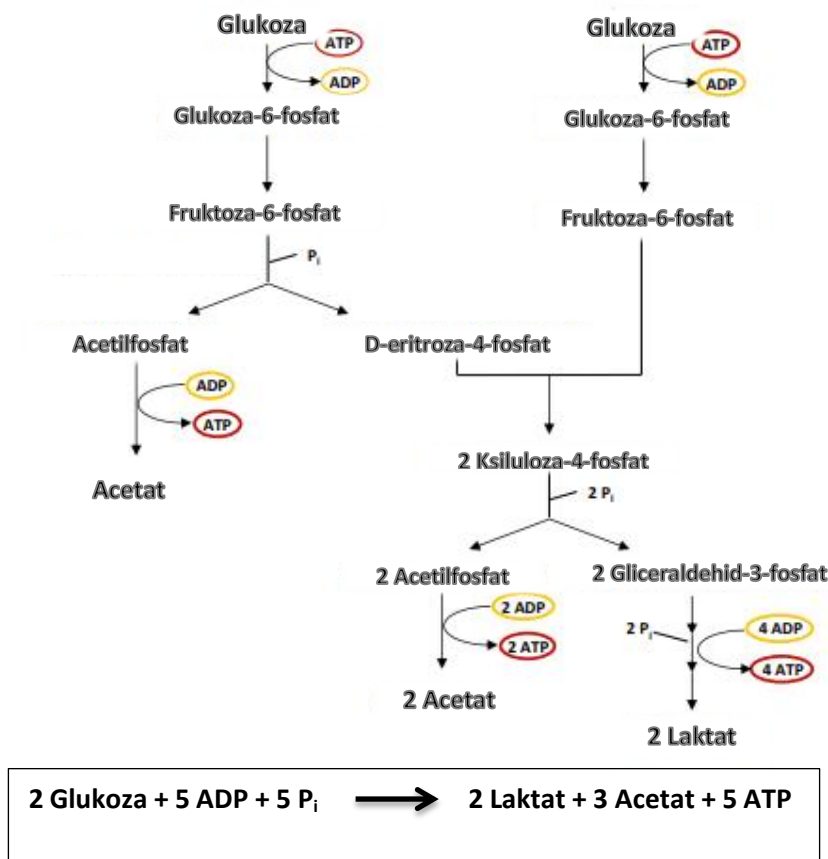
Glukoza
ATP
ADP
Glukoza-6-fosfat
Fruktoza-6-fosfat
$P_i$
Acetilfosfat
ADP
ATP
Acetat
D-eritroza-4-fosfat

Glukoza
ATP
ADP
Glukoza-6-fosfat
Fruktoza-6-fosfat

2 Ksiluloza-4-fosfat
2 $P_i$
2 Acetilfosfat
2 ADP
2 ATP
2 Acetat
2 Gliceraldehid-3-fosfat
2 $P_i$
4 ADP
4 ATP
2 Laktat

2 Glukoza + 5 ADP + 5 $P_i$ $\longrightarrow$ 2 Laktat + 3 Acetat + 5 ATP